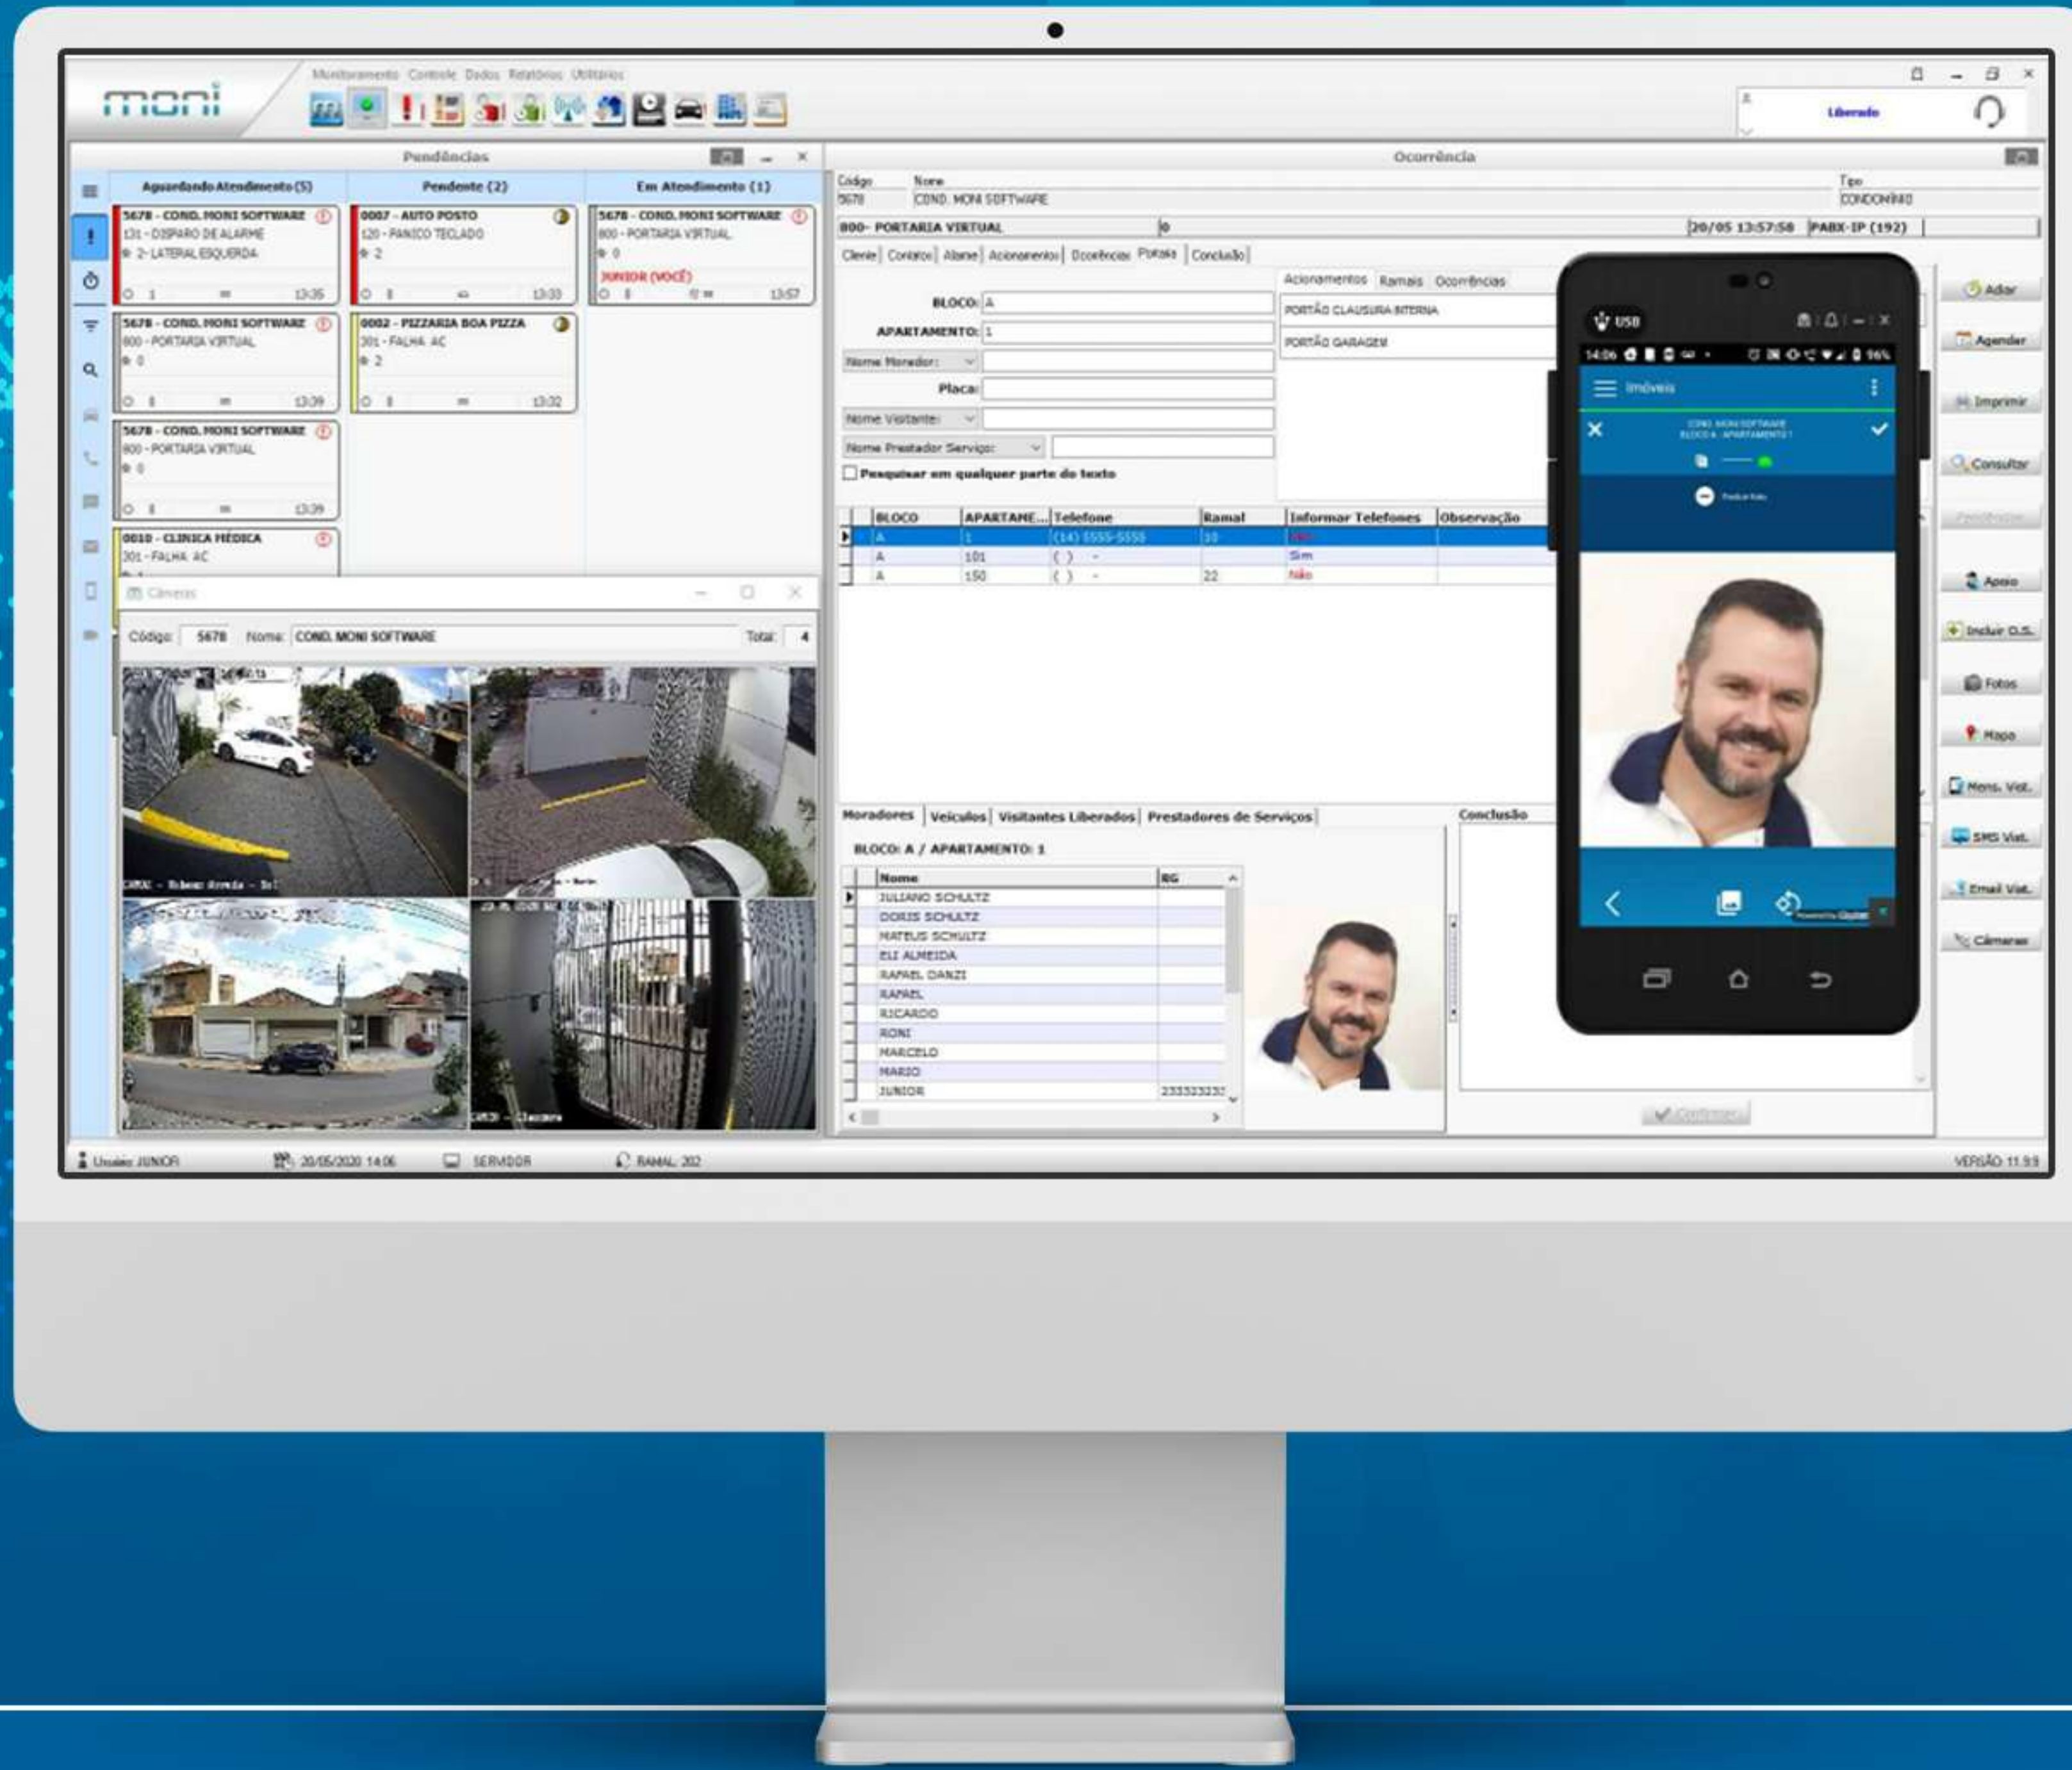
moni

Monitoramento Controle Dados Relatórios Utilitários

Liberado

Pendências

Aguardando Atendimento (5)

Pendente (2)

Em Atendimento (1)

5678 - COND. MONI SOFTWARE
131 - DISPARO DE ALARME
2- LATERAL ESQUERDA
1 13:35

0007 - AUTO POSTO
120 - PANICO TECLADO
2
13:33

5678 - COND. MONI SOFTWARE
800 - PORTARIA VIRTUAL
0
JUNIOR (VOCÊ)
13:57

5678 - COND. MONI SOFTWARE
800 - PORTARIA VIRTUAL
0
13:39

0002 - PIZZARIA BOA PIZZA
301 - FALHA AC
2
13:32

5678 - COND. MONI SOFTWARE
800 - PORTARIA VIRTUAL
0
13:39

0010 - CLINICA MÉDICA
301 - FALHA AC

Câmeras

Código: 5678 Nome: COND. MONI SOFTWARE Total: 4

Ocorrência

Código 5678 Nome COND. MONI SOFTWARE Tipo CONDOMINIO

800- PORTARIA VIRTUAL 0 20/05 13:57:58 PABX-IP (192)

Cliente | Contatos | Alarme | Acionamentos | Ocorrências | Portaria | Conclusão

BLOCO: A
APARTAMENTO: 1
Nome Morador:
Placa:
Nome Visitante:
Nome Prestador Serviço:
Pesquisar em qualquer parte do texto

Acionamentos Ramais Ocorrências
PORTÃO CLAUSURA INTERNA
PORTÃO GARAGEM

| BLOCO | APARTAME... | Telefone | Ramal | Informar Telefones | Observação |
|---|---|---|---|---|---|
| A | 1 | (14) 5555-5555 | 10 | Não | |
| A | 101 | ( ) - | | Sim | |
| A | 150 | ( ) - | 22 | Não | |

Moradores | Veículos | Visitantes Liberados | Prestadores de Serviços

Conclusão

BLOCO: A / APARTAMENTO: 1

| Nome | RG |
|---|---|
| JULIANO SCHULTZ | |
| DORIS SCHULTZ | |
| MATEUS SCHULTZ | |
| ELI ALMEIDA | |
| RAFAEL DANZI | |
| RAFAEL | |
| RICARDO | |
| RONI | |
| MARCELO | |
| MARIO | |
| JUNIOR | 233323233 |

USB
14:06 96%
Imóveis
COND. MONI SOFTWARE
BLOCO A - APARTAMENTO 1

Adiar
Agendar
Imprimir
Consultar
Apoio
Incluir O.S.
Fotos
Mapa
Mens. Vist.
SMS Vist.
Email Vist.
Câmeras

Confirmar

Usuário: JUNIOR 20/05/2020 14:06 SERVIDOR RAMAL: 202 VERSÃO 11.9.9